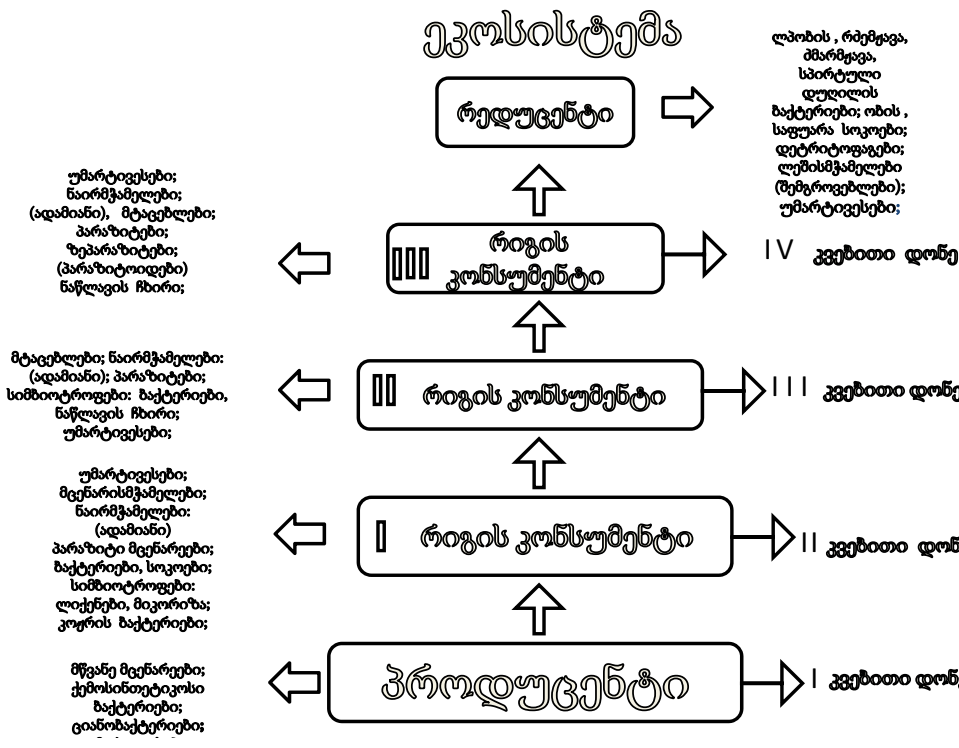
ეკოსისტემა

რედუცენტი

ლპობის , რძემჟავა, მმარმჟავა, სპირტული დუღილის ბაქტერიები; ობის , საფუარა სოკოები; დეტრიტოფაგები; ლეშისმჭამელები (შემგროვებლები); უმარტივესები;

უმარტივესები; ნარჩმჭამელები; (ადამიანი), მტაცებლები; პარაზიტები; ზეპარაზიტები; (პარაზიტოიდები) ნაწლავის ჩხირი;

III რიგის კონსუმენტი

IV კვებითი დონე

მტაცებლები; ნარჩმჭამელები: (ადამიანი); პარაზიტები; სიმბიოტროფები: ბაქტერიები, ნაწლავის ჩხირი, უმარტივესები;

II რიგის კონსუმენტი

III კვებითი დონე

უმარტივესები; მცენარისმჭამელები; ნარჩმჭამელები: (ადამიანი) პარაზიტი მცენარეები; ბაქტერიები, სოკოები; სიმბიოტროფები: ლიქენები, მიკორიზა; კოჟრის ბაქტერიები;

I რიგის კონსუმენტი

II კვებითი დონ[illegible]

მწვანე მცენარეები; ქემოსინთეტიკოსი ბაქტერიები; ციანობაქტერიები;

პროდუცენტი

I კვებითი დონ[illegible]